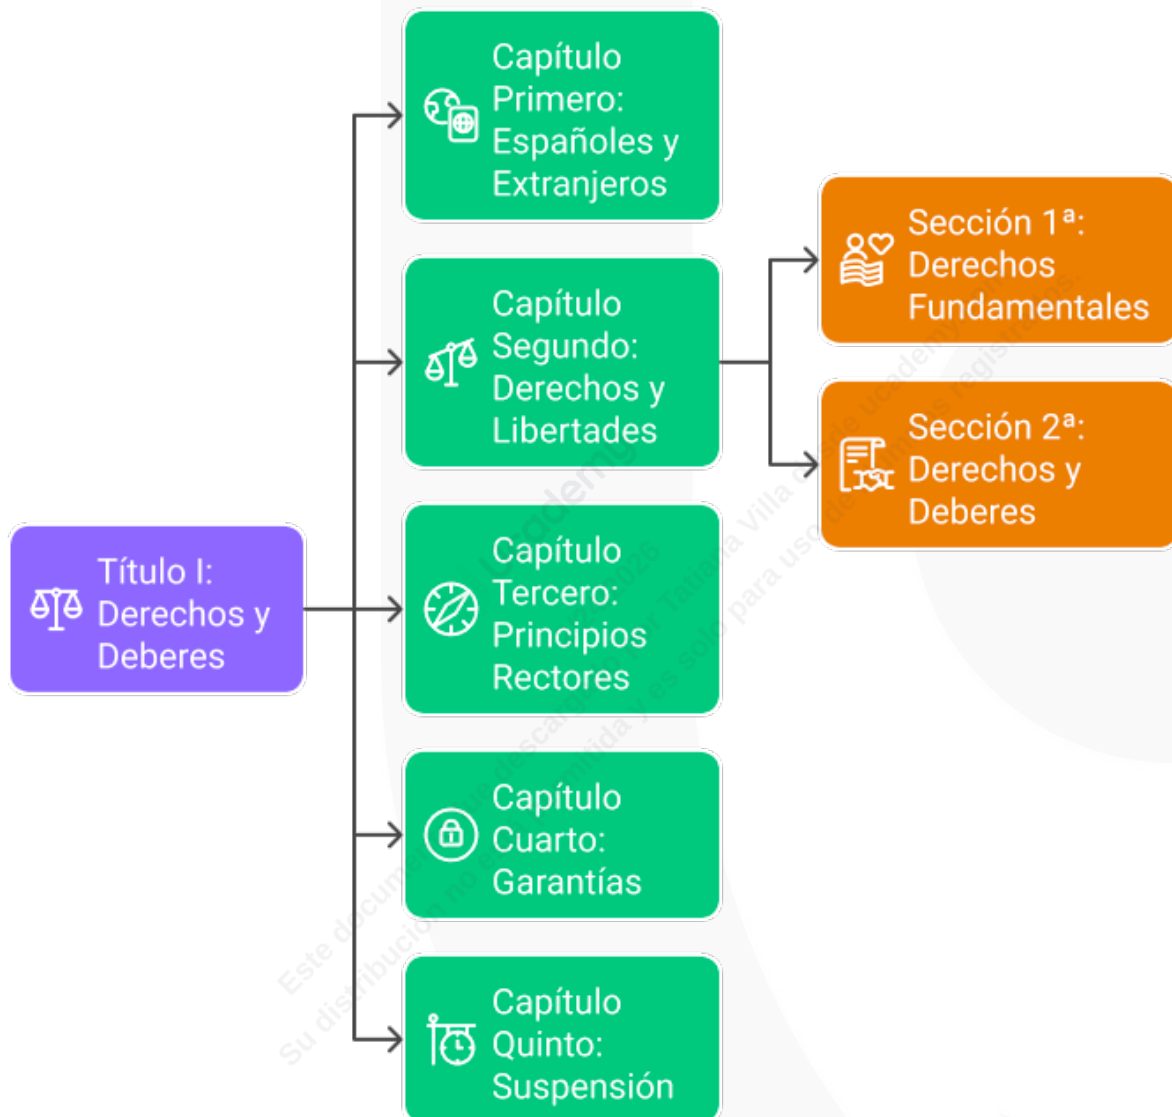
Título I: Derechos y Deberes

Capítulo Primero: Españoles y Extranjeros

Capítulo Segundo: Derechos y Libertades

Sección 1ª: Derechos Fundamentales

Sección 2ª: Derechos y Deberes

Capítulo Tercero: Principios Rectores

Capítulo Cuarto: Garantías

Capítulo Quinto: Suspensión

Este documento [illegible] descargado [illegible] Tatiana Villa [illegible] de ucademy
Su distribución no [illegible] permitida y es solo para uso de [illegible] registrados.